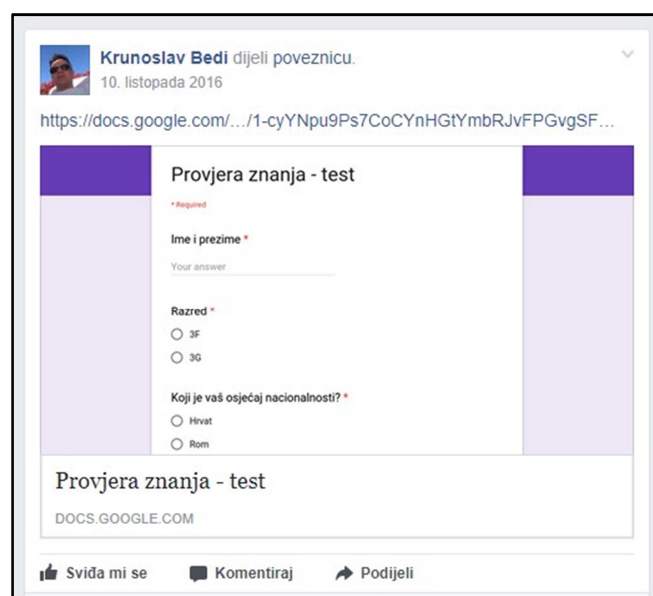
Krunoslav Bedi dijeli poveznicu.
10. listopada 2016

https://docs.google.com/…/1-cyYNpu9Ps7CoCYnHGtYmbRJvFPGvgSF…

Provjera znanja - test

* Required

Ime i prezime *

Your answer

Razred *

3F

3G

Koji je vaš osjećaj nacionalnosti? *

Hrvat

Rom

Provjera znanja - test

DOCS.GOOGLE.COM

Sviđa mi se Komentiraj Podijeli